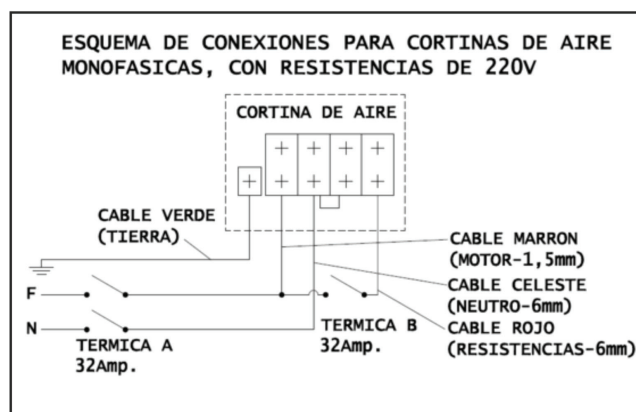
ESQUEMA DE CONEXIONES PARA CORTINAS DE AIRE MONOFASICAS, CON RESISTENCIAS DE 220V

CORTINA DE AIRE

CABLE VERDE
(TIERRA)

CABLE MARRON
(MOTOR-1,5mm)

CABLE CELESTE
(NEUTRO-6mm)

CABLE ROJO
(RESISTENCIAS-6mm)

F

N

TERMICA A
32Amp.

TERMICA B
32Amp.